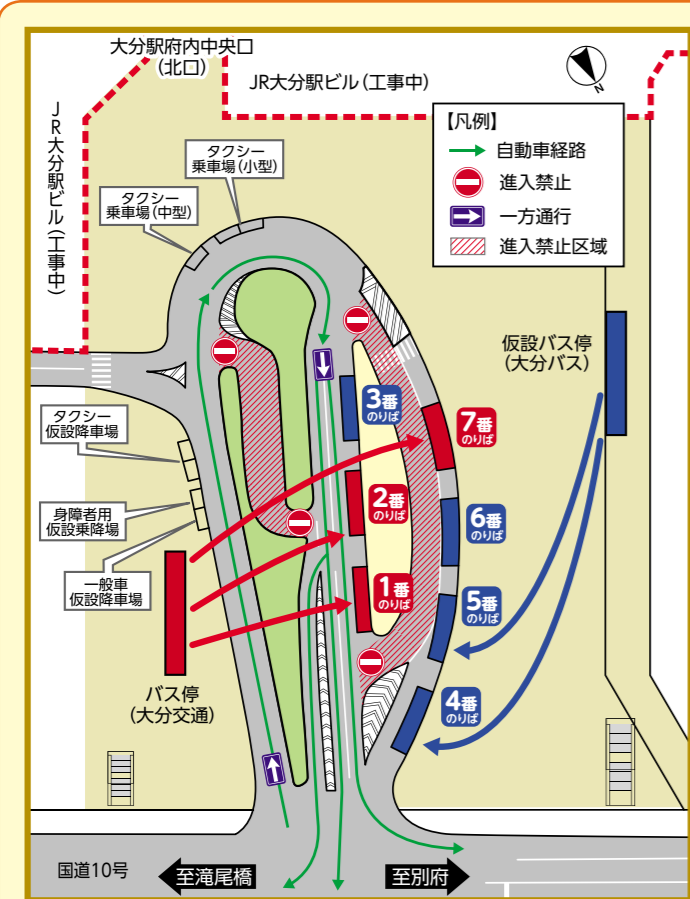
大分駅府内中央口
(北口)

JR大分駅ビル(工事中)

JR大分駅ビル(工事中)

N

【凡例】
自動車経路
進入禁止
一方通行
進入禁止区域

タクシー
乗車場(小型)

タクシー
乗車場(中型)

タクシー
仮設降車場

身障者用
仮設乗降場

一般車
仮設降車場

バス停
(大分交通)

仮設バス停
(大分バス)

3番
のりば

2番
のりば

1番
のりば

7番
のりば

6番
のりば

5番
のりば

4番
のりば

国道10号

至滝尾橋

至別府